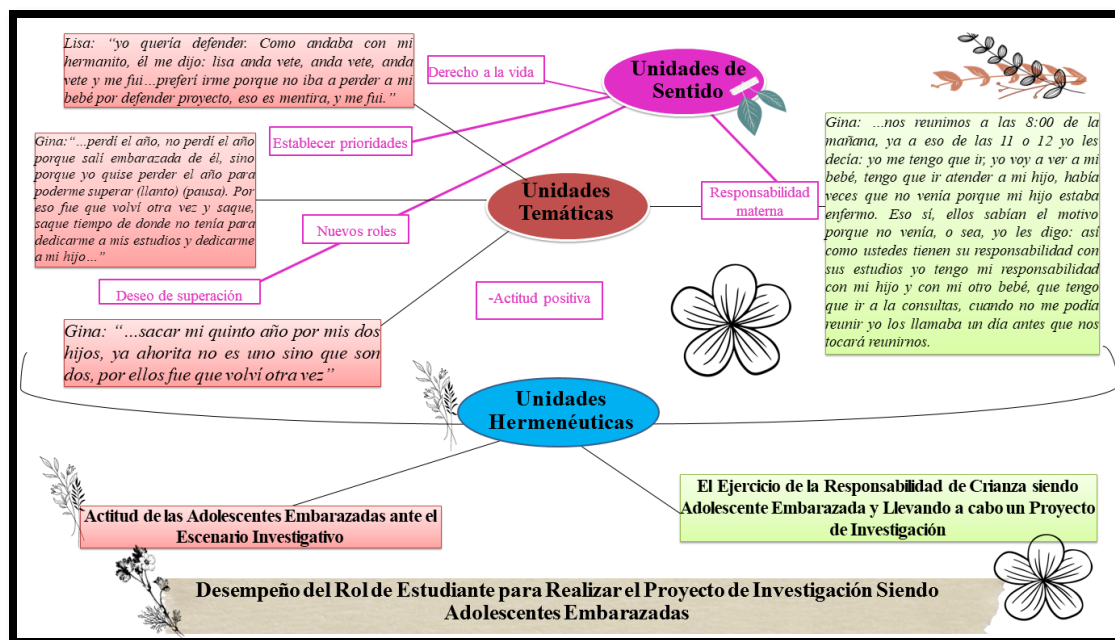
Lisa: "yo quería defender. Como andaba con mi hermanito, él me dijo: lisa anda vete, anda vete, anda vete y me fui…preferí irme porque no iba a perder a mi bebé por defender proyecto, eso es mentira, y me fui."

Derecho a la vida

Unidades de Sentido

Establecer prioridades

Gina: "…perdí el año, no perdí el año porque salí embarazada de él, sino porque yo quise perder el año para poderme superar (llanto) (pausa). Por eso fue que volví otra vez y saque, saque tiempo de donde no tenía para dedicarme a mis estudios y dedicarme a mi hijo…"

Unidades Temáticas

Responsabilidad materna

Gina: …nos reunimos a las 8:00 de la mañana, ya a eso de las 11 o 12 yo les decía: yo me tengo que ir, yo voy a ver a mi bebé, tengo que ir atender a mi hijo, había veces que no venía porque mi hijo estaba enfermo. Eso sí, ellos sabían el motivo porque no venía, o sea, yo les digo: así como ustedes tienen su responsabilidad con sus estudios yo tengo mi responsabilidad con mi hijo y con mi otro bebé, que tengo que ir a la consultas, cuando no me podía reunir yo los llamaba un día antes que nos tocará reunirnos.

Nuevos roles

Deseo de superación

-Actitud positiva

Gina: "…sacar mi quinto año por mis dos hijos, ya ahorita no es uno sino que son dos, por ellos fue que volví otra vez"

Unidades Hermenéuticas

Actitud de las Adolescentes Embarazadas ante el Escenario Investigativo

El Ejercicio de la Responsabilidad de Crianza siendo Adolescente Embarazada y Llevando a cabo un Proyecto de Investigación

Desempeño del Rol de Estudiante para Realizar el Proyecto de Investigación Siendo Adolescentes Embarazadas